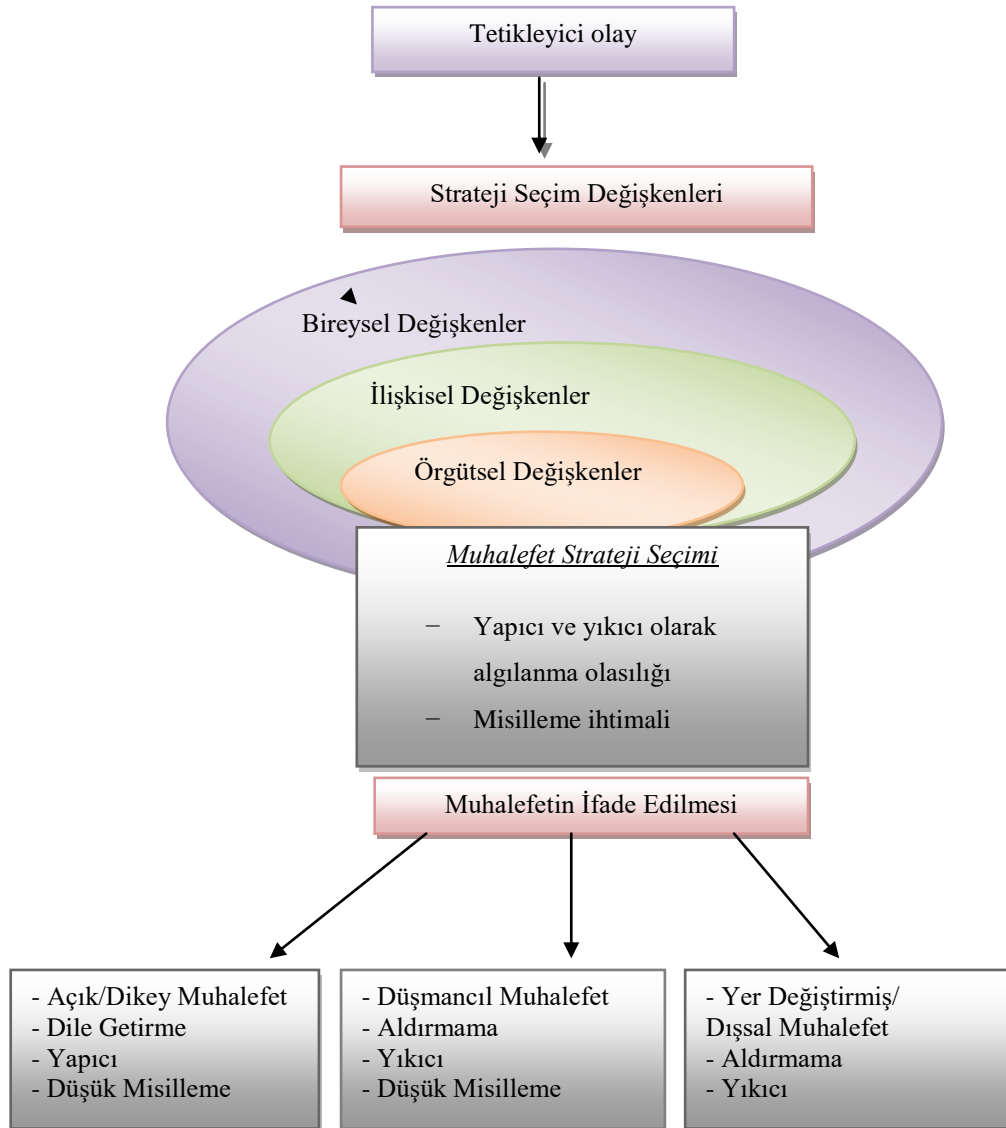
Tetikleyici olay

Strateji Seçim Değişkenleri

Bireysel Değişkenler

İlişkisel Değişkenler

Örgütsel Değişkenler

Muhalefet Strateji Seçimi

− Yapıcı ve yıkıcı olarak algılanma olasılığı
− Misilleme ihtimali

Muhalefetin İfade Edilmesi

- Açık/Dikey Muhalefet
- Dile Getirme
- Yapıcı
- Düşük Misilleme

- Düşmancıl Muhalefet
- Aldırmama
- Yıkıcı
- Düşük Misilleme

- Yer Değiştirmiş/ Dışsal Muhalefet
- Aldırmama
- Yıkıcı